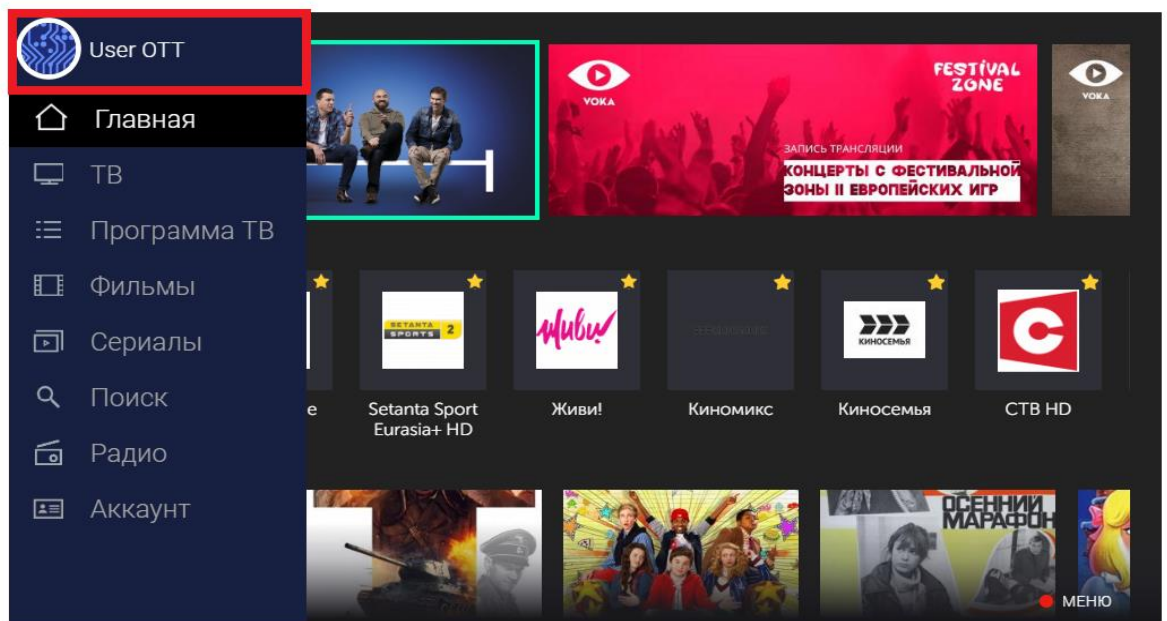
User OTT

Главная

ТВ

Программа ТВ

Фильмы

Сериалы

Поиск

Радио

Аккаунт

VOKA

FESTIVAL ZONE

ЗАПИСЬ ТРАНСЛЯЦИИ

КОНЦЕРТЫ С ФЕСТИВАЛЬНОЙ ЗОНЫ II ЕВРОПЕЙСКИХ ИГР

VOKA

SETANTA SPORTS 2

Живи!

КИНОСЕМЬЯ

e

Setanta Sport Eurasia+ HD

Живи!

Киномикс

Киносемья

СТВ HD

ОСЕННИЙ МАРАФОН

МЕНЮ